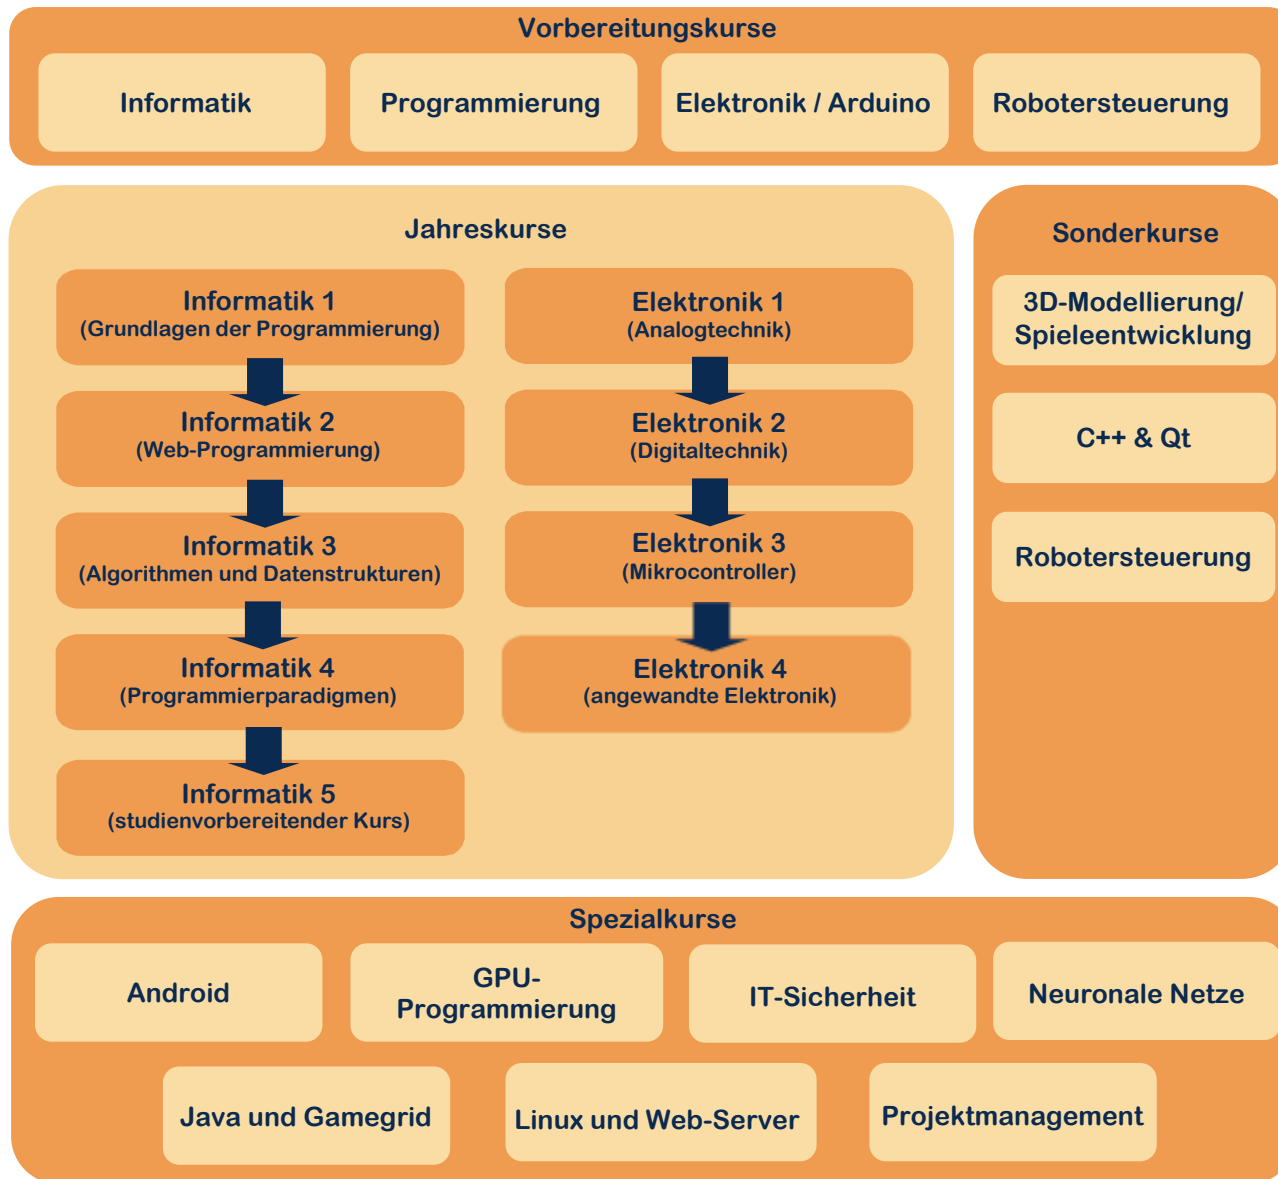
Vorbereitungskurse

Informatik

Programmierung

Elektronik / Arduino

Robotersteuerung

Jahreskurse

Informatik 1
(Grundlagen der Programmierung)

Informatik 2
(Web-Programmierung)

Informatik 3
(Algorithmen und Datenstrukturen)

Informatik 4
(Programmierparadigmen)

Informatik 5
(studienvorbereitender Kurs)

Elektronik 1
(Analogtechnik)

Elektronik 2
(Digitaltechnik)

Elektronik 3
(Mikrocontroller)

Elektronik 4
(angewandte Elektronik)

Sonderkurse

3D-Modellierung/ Spieleentwicklung

C++ & Qt

Robotersteuerung

Spezialkurse

Android

GPU-Programmierung

IT-Sicherheit

Neuronale Netze

Java und Gamegrid

Linux und Web-Server

Projektmanagement